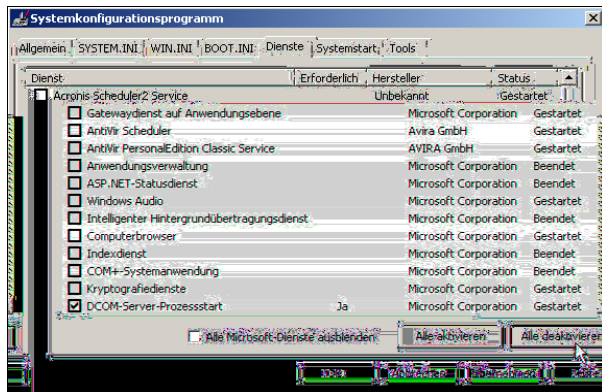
Systemkonfigurationsprogramm

Allgemein | SYSTEM.INI | WIN.INI | BOOT.INI | Dienste | Systemstart | Tools

| Dienst | Erforderlich | Hersteller | Status |
|---|---|---|---|
| Acronis Scheduler2 Service | | Unbekannt | Gestartet |
| Gatewaydienst auf Anwendungsebene | | Microsoft Corporation | Gestartet |
| AntiVir Scheduler | | Avira GmbH | Gestartet |
| AntiVir PersonalEdition Classic Service | | AVIRA GmbH | Gestartet |
| Anwendungsverwaltung | | Microsoft Corporation | Beendet |
| ASP.NET-Statusdienst | | Microsoft Corporation | Beendet |
| Windows Audio | | Microsoft Corporation | Gestartet |
| Intelligenter Hintergrundübertragungsdienst | | Microsoft Corporation | Beendet |
| Computerbrowser | | Microsoft Corporation | Gestartet |
| Indexdienst | | Microsoft Corporation | Beendet |
| COM+-Systemanwendung | | Microsoft Corporation | Beendet |
| Kryptografiedienste | | Microsoft Corporation | Gestartet |
| DCOM-Server-Prozessstart | Ja | Microsoft Corporation | Gestartet |

Alle Microsoft-Dienste ausblenden

Alle aktivieren

Alle deaktivieren

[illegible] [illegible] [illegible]